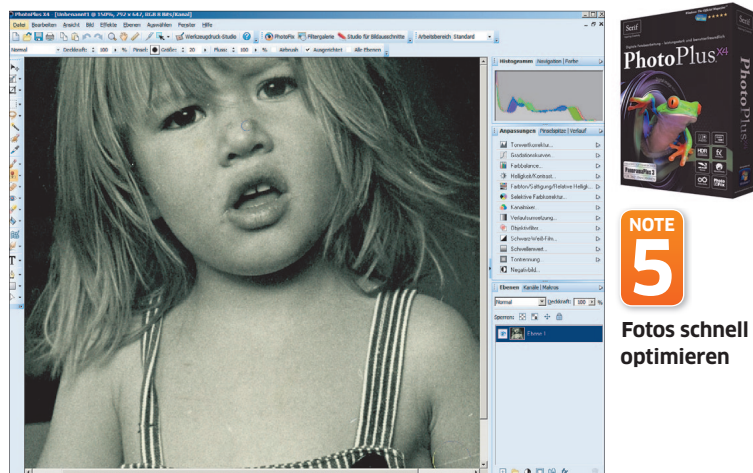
PhotoPlus X4 - [Unbenannt1 @ 150%, 792 x 647, 80,8 KB/s [Kanal]]

Datei Bearbeiten Ansicht Bild Effekte Ebenen Auswählen Fenster Hilfe

Werkzeugdruck-Studio PhotoFix Filtergalerie Studio für Bildausschnitte Arbeitsbereich Standard

Normal Deckkraft: 100 % Pinsel: Größe: 20 Fluss: 100 % Airbrush Ausgerichtet Alle Ebenen

Histogramm Navigator Farbe

Anpassungen Pinselspitze Verlauf

Tonwertkorrektur...
Gradationskurven...
Farbbalance...
Helligkeit/Kontrast...
Farbton/Sättigung/Relative Helligk...
Selektive Farbkorrektur...
Kanalmixer...
Verlaufsumsetzung...
Objektivfilter...
Schwarz/Weiß-Film...
Schwellenwert...
Tontrennung...
Negativbild...

Ebenen Kanäle Makros

Normal Deckkraft: 100 %

Sperren:

Ebene 1

Serif

PhotoPlus X4

NOTE

5

Fotos schnell optimieren